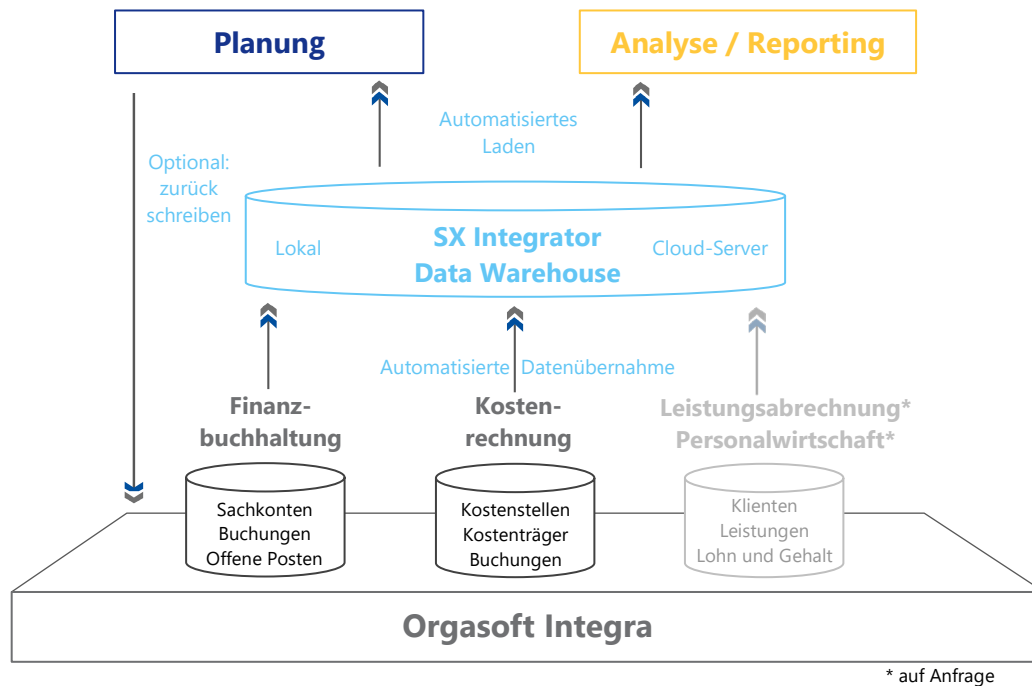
Planung

Analyse / Reporting

Optional: zurück schreiben

Automatisiertes Laden

Lokal

SX Integrator Data Warehouse

Cloud-Server

Automatisierte Datenübernahme

Finanzbuchhaltung

Kostenrechnung

Leistungsabrechnung* Personalwirtschaft*

Sachkonten Buchungen Offene Posten

Kostenstellen Kostenträger Buchungen

Klienten Leistungen Lohn und Gehalt

Orgasoft Integra

* auf Anfrage